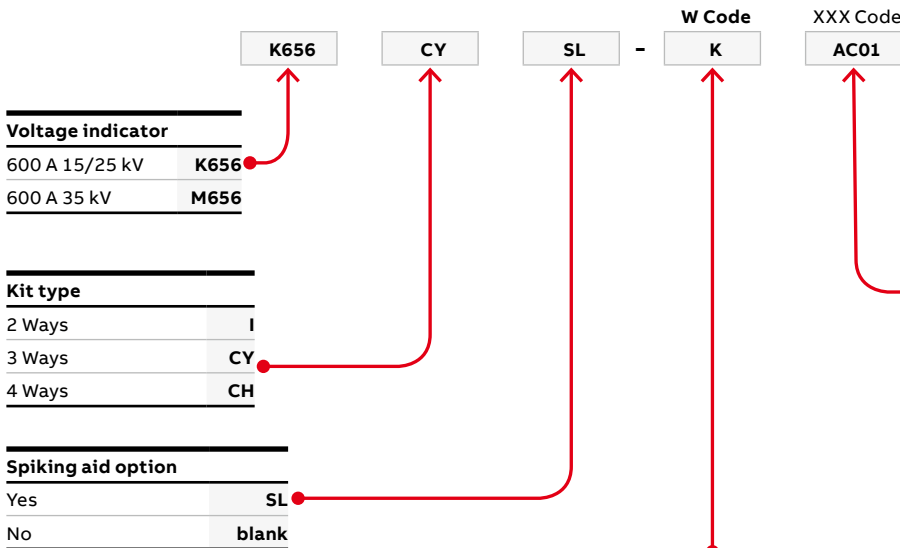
W Code XXX Code

K656 CY SL - K AC01

| Voltage indicator | |
|---|---|
| 600 A 15/25 kV | K656 |
| 600 A 35 kV | M656 |

| Kit type | |
|---|---|
| 2 Ways | I |
| 3 Ways | CY |
| 4 Ways | CH |

| Spiking aid option | |
|---|---|
| Yes | SL |
| No | blank |